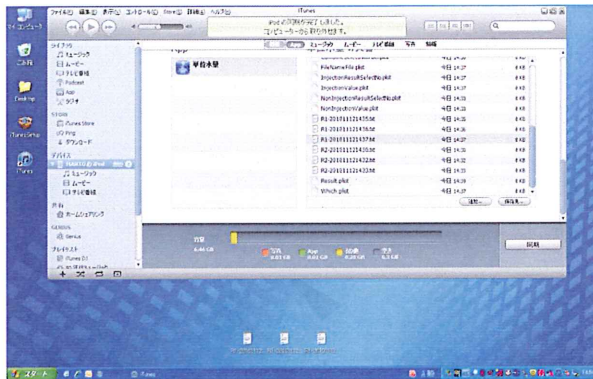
ファイル(F) 編集(E) 表示(V) コントロール(C) Store(S) 詳細(A) ヘルプ(H)
iTunes
iPodの同期が完了しました。
コンピュータから取り外せます。

マイ コンピュータ
ごみ箱
Desktop
iTunesSetup
iTunes

ライブラリ
ミュージック
ムービー
テレビ番組
Podcast
App
ラジオ

STORE
iTunes Store
Ping
ダウンロード

デバイス
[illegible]
ミュージック
ムービー
テレビ番組

共有
ホームシェアリング

GENIUS
Genius

プレイリスト
iTunes DJ

App
単位換算

App ミュージック ムービー テレビ番組 写真 情報

FileNameFile.plist 今日 14:37 4 KB
InjectionResultSelectNo.plist 今日 14:37 4 KB
InjectionValue.plist 今日 14:37 4 KB
NonInjectionResultSelectNo.plist 今日 14:33 4 KB
NonInjectionValue.plist 今日 14:33 4 KB
R1-20101112145556 今日 14:36 4 KB
R1-20101112143534 今日 14:36 4 KB
R1-20101112143746 今日 14:37 4 KB
R2-20101112142033 今日 14:20 4 KB
R2-20101112142238 今日 14:22 4 KB
R2-20101112143348 今日 14:33 4 KB
Result.plist 今日 14:37 4 KB
Which.plist 今日 14:37 4 KB

追加... 保存先...

容量
4.44 GB
オーディオ 0.01 GB
App 0.01 GB
その他 0.28 GB
空き 4.1 GB

同期

スタート
iTunes